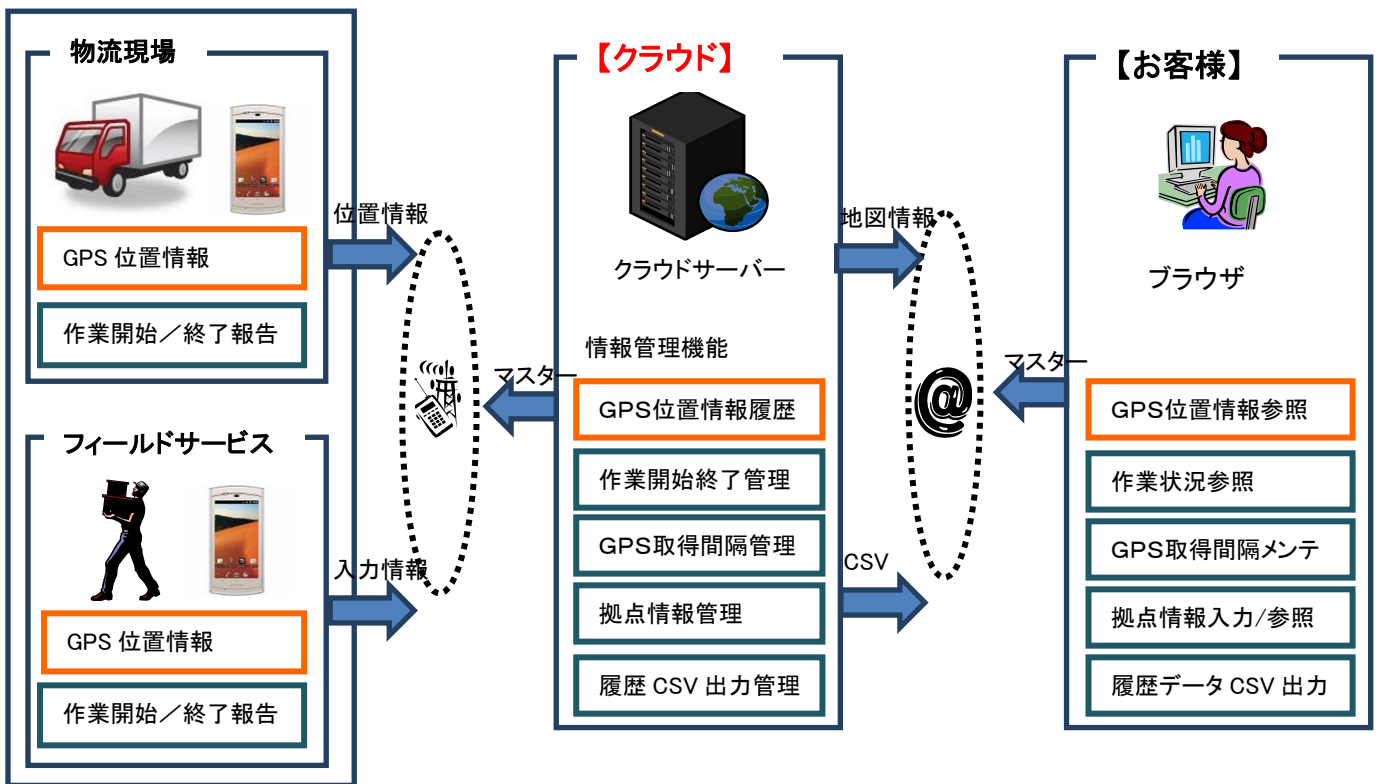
物流現場

GPS 位置情報

作業開始／終了報告

フィールドサービス

GPS 位置情報

作業開始／終了報告

位置情報

入力情報

マスター

【クラウド】

クラウドサーバー

情報管理機能

GPS位置情報履歴

作業開始終了管理

GPS取得間隔管理

拠点情報管理

履歴 CSV 出力管理

地図情報

CSV

@

マスター

【お客様】

ブラウザ

GPS位置情報参照

作業状況参照

GPS取得間隔メンテ

拠点情報入力/参照

履歴データ CSV 出力